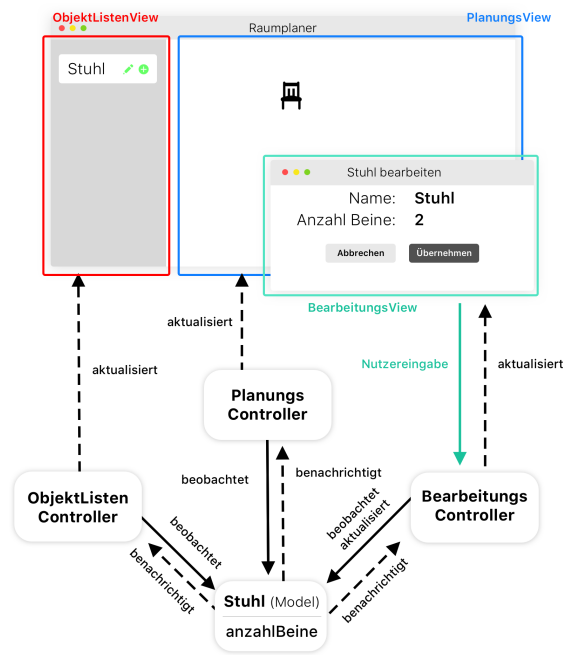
ObjektListenView

Raumplaner

PlanungsView

Stuhl

Stuhl bearbeiten

Name: Stuhl

Anzahl Beine: 2

Abbrechen

Übernehmen

BearbeitungsView

aktualisiert

aktualisiert

Nutzereingabe

aktualisiert

Planungs Controller

beobachtet

benachrichtigt

ObjektListen Controller

Bearbeitungs Controller

beobachtet

benachrichtigt

beobachtet

aktualisiert

benachrichtigt

Stuhl (Model)

anzahlBeine